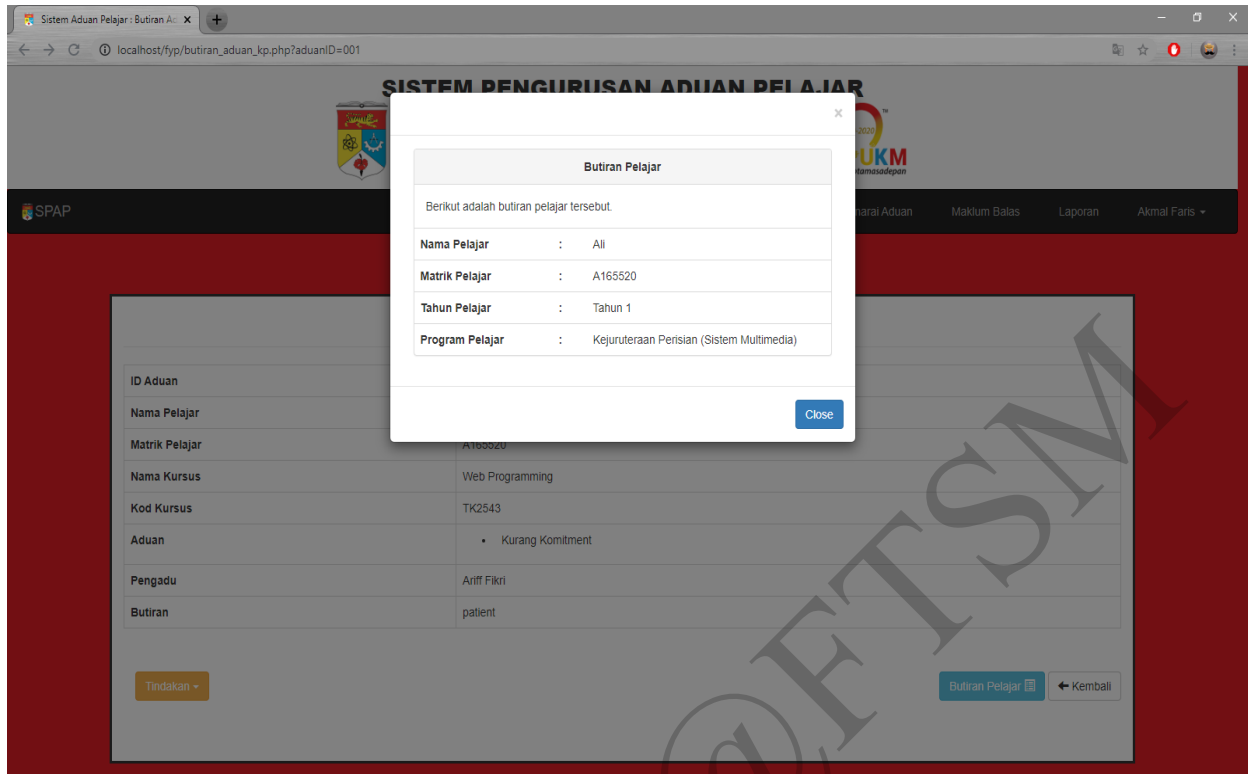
Sistem Aduan Pelajar : Butiran Ac ×

localhost/fyp/butiran_aduan_kp.php?aduanID=001

SISTEM PENGURUSAN ADUAN PELAJAR

UKM

SPAP

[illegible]narai Aduan Maklum Balas Laporan Akmal Faris ▾

×

Butiran Pelajar

Berikut adalah butiran pelajar tersebut.

| | | |
|---|---|---|
| Nama Pelajar | : | Ali |
| Matrik Pelajar | : | A165520 |
| Tahun Pelajar | : | Tahun 1 |
| Program Pelajar | : | Kejuruteraan Perisian (Sistem Multimedia) |

Close

| | |
|---|---|
| ID Aduan | |
| Nama Pelajar | |
| Matrik Pelajar | A165520 |
| Nama Kursus | Web Programming |
| Kod Kursus | TK2543 |
| Aduan | • Kurang Komitment |
| Pengadu | Ariff Fikri |
| Butiran | patient |

Tindakan ▾

Butiran Pelajar

← Kembali

@FTSM